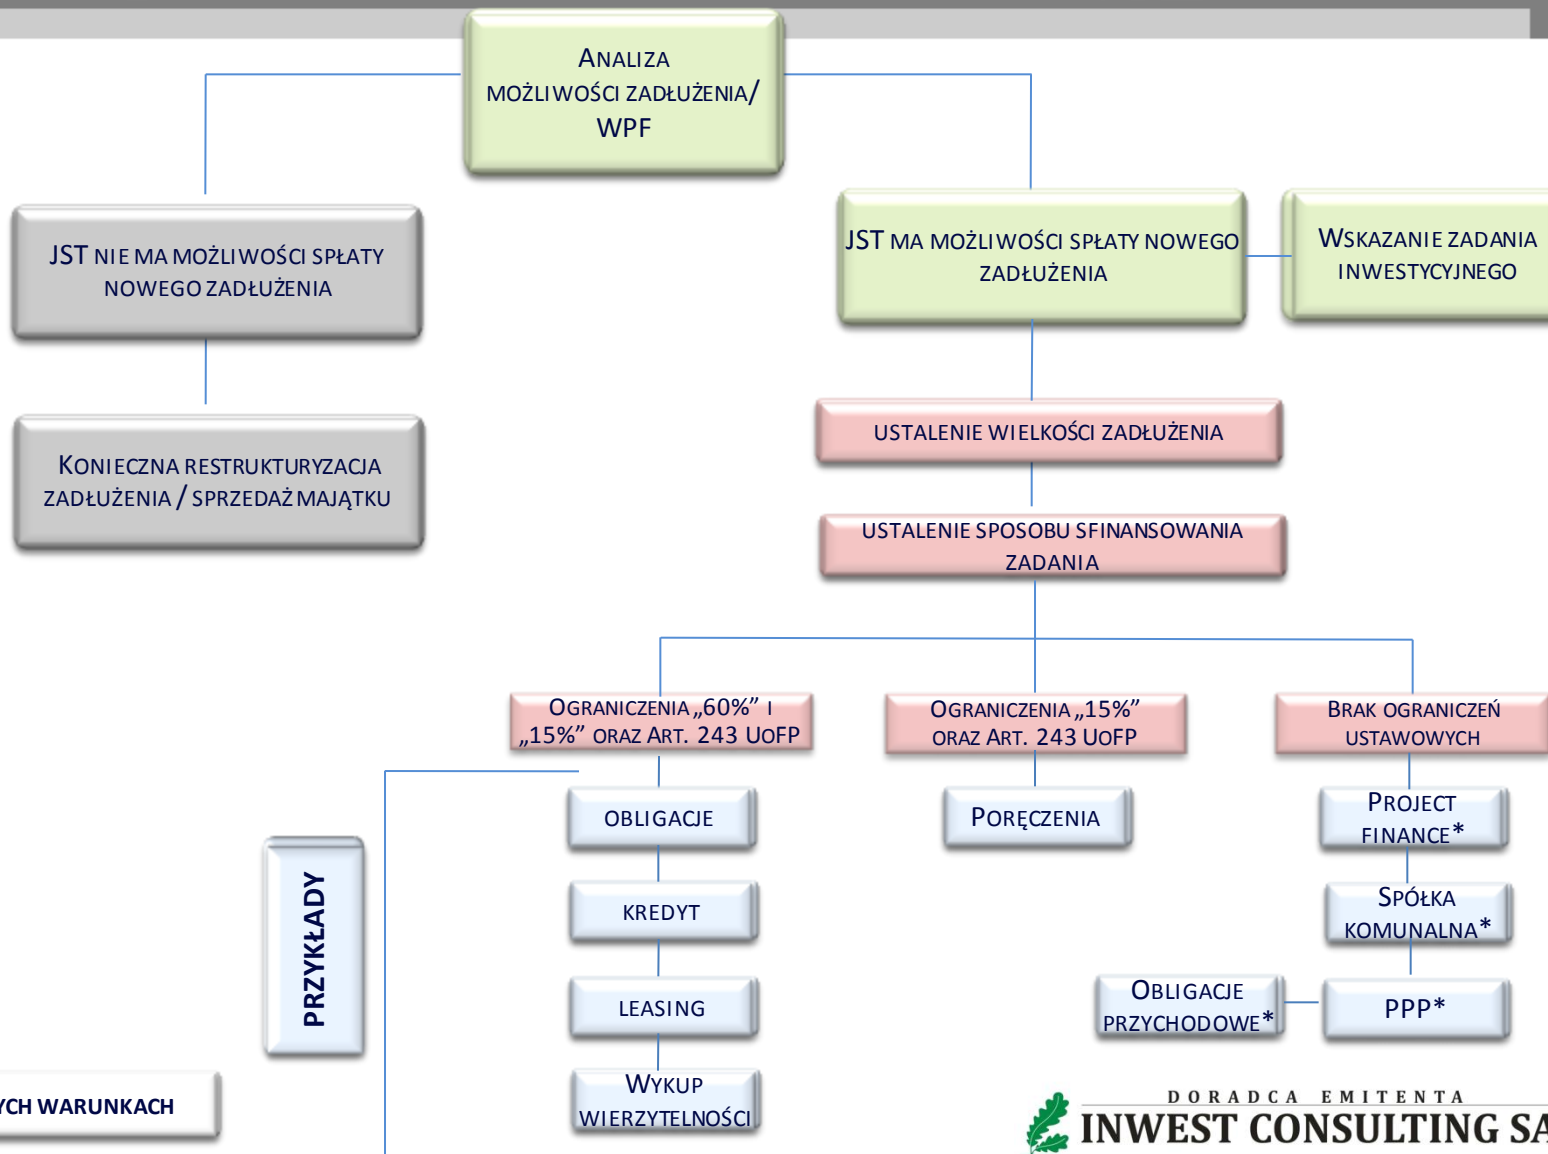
ANALIZA MOŻLIWOŚCI ZADŁUŻENIA/ WPF

JST NIE MA MOŻLIWOŚCI SPŁATY NOWEGO ZADŁUŻENIA

KONIECZNA RESTRUKTURYZACJA ZADŁUŻENIA / SPRZEDAŻ MAJĄTKU

JST MA MOŻLIWOŚCI SPŁATY NOWEGO ZADŁUŻENIA

WSKAZANIE ZADANIA INWESTYCYJNEGO

USTALENIE WIELKOŚCI ZADŁUŻENIA

USTALENIE SPOSOBU SFINANSOWANIA ZADANIA

OGRANICZENIA „60%” I „15%” ORAZ ART. 243 UOFP

OGRANICZENIA „15%” ORAZ ART. 243 UOFP

BRAK OGRANICZEŃ USTAWOWYCH

OBLIGACJE

KREDYT

LEASING

WYKUP WIERZYTELNOŚCI

PORĘCZENIA

PROJECT FINANCE*

SPÓŁKA KOMUNALNA*

OBLIGACJE PRZYCHODOWE*

PPP*

PRZYKŁADY

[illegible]YCH WARUNKACH

DORADCA EMITENTA
INWEST CONSULTING SA